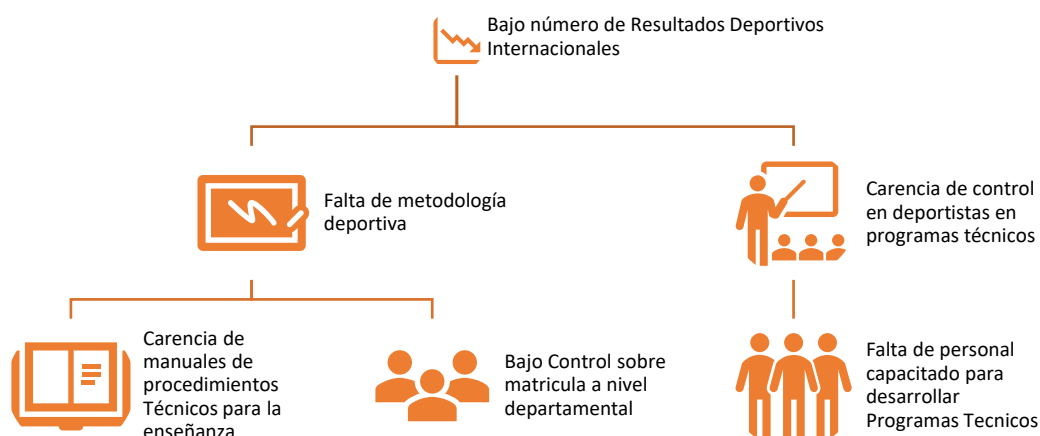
Bajo número de Resultados Deportivos Internacionales

Falta de metodología deportiva

Carencia de control en deportistas en programas técnicos

Carencia de manuales de procedimientos Técnicos para la enseñanza

Bajo Control sobre matricula a nivel departamental

Falta de personal capacitado para desarrollar Programas Tecnicos